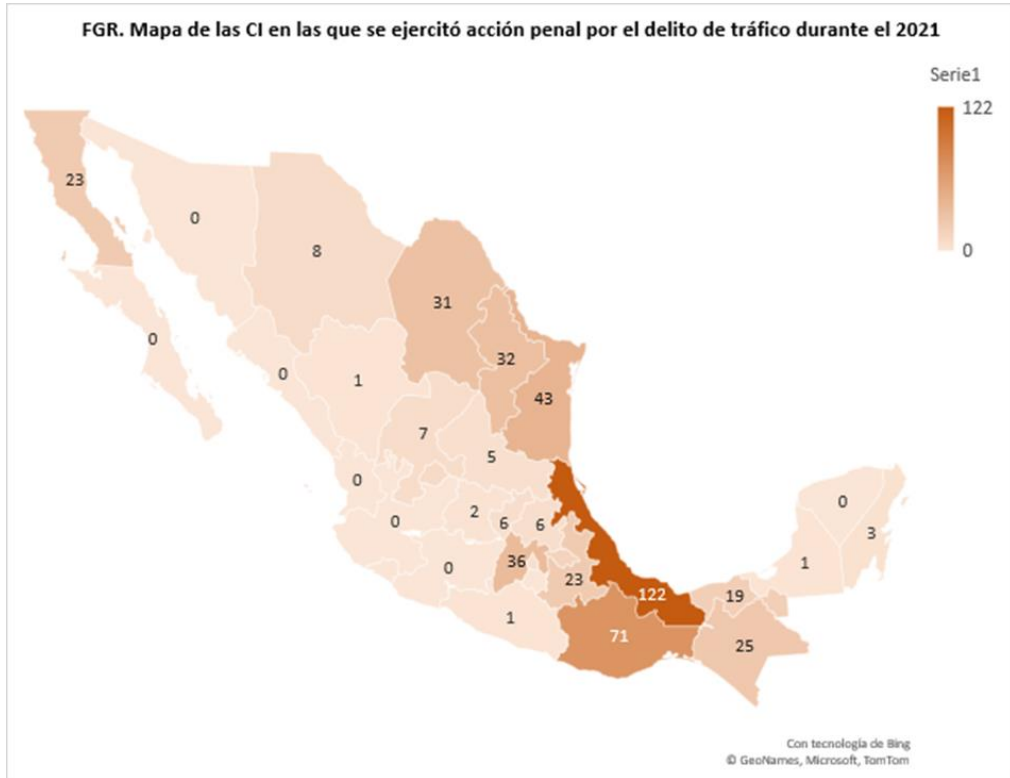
FGR. Mapa de las CI en las que se ejercitó acción penal por el delito de tráfico durante el 2021

Serie1
122
0

23
0
8
31
32
43
0
0
1
7
5
0
0
2
6
6
36
0
23
122
1
71
19
25
0
3
1

Con tecnología de Bing
© GeoNames, Microsoft, TomTom